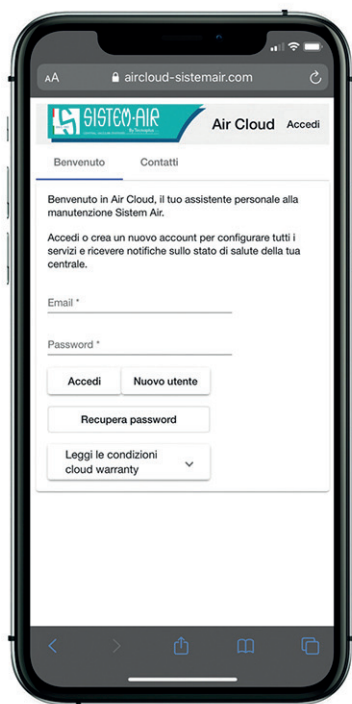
AA aircloud-sistemair.com

SISTEM-AIR

Air Cloud Accedi

Benvenuto Contatti

Benvenuto in Air Cloud, il tuo assistente personale alla manutenzione Sistem Air.

Accedi o crea un nuovo account per configurare tutti i servizi e ricevere notifiche sullo stato di salute della tua centrale.

Email *

Password *

Accedi Nuovo utente

Recupera password

Leggi le condizioni cloud warranty